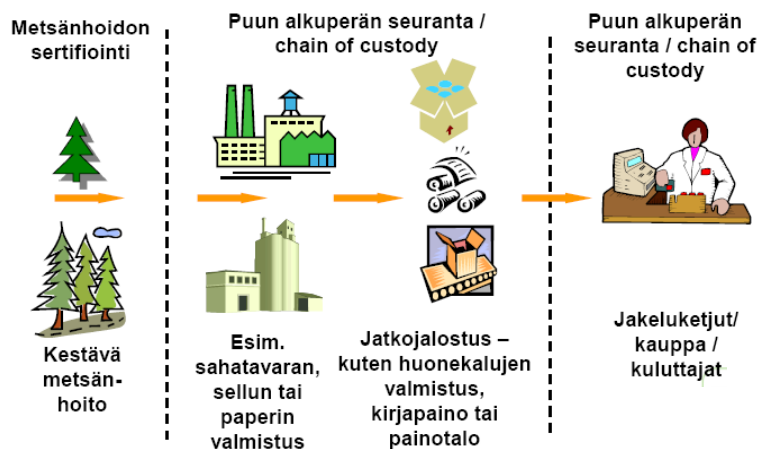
Metsänhoidon sertifiointi

Kestävä metsänhoito

Puun alkuperän seuranta / chain of custody

Esim. sahatavaran, sellun tai paperin valmistus

Jatkojalostus – kuten huonekalujen valmistus, kirjapaino tai painotalo

Puun alkuperän seuranta / chain of custody

Jakeluketjut/ kauppa / kuluttajat